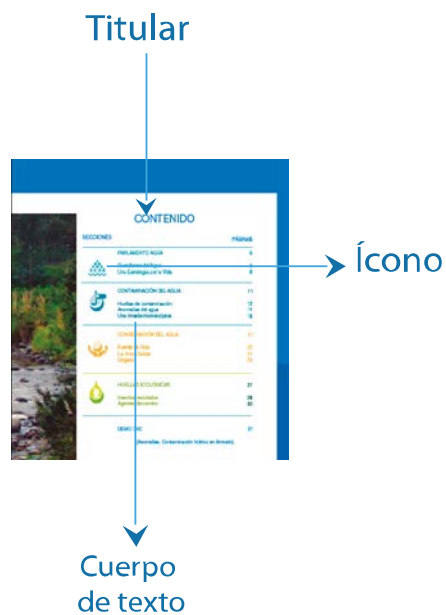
Titular

CONTENIDO

SECCIONES

PÁGINAS

PARLAMENTO AGUA

6

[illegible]

7

Una Ezratégia por la Vida

8

CONTAMINACIÓN DEL AGUA

11

Huellas de contaminación

12

Anomalías del agua

14

Una mirada microscópica

16

CONSERVACIÓN DEL AGUA

21

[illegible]

22

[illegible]

23

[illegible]

24

HUELLAS ECOLÓGICAS

27

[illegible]

28

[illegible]

30

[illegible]

31

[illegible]

Ícono

Cuerpo de texto